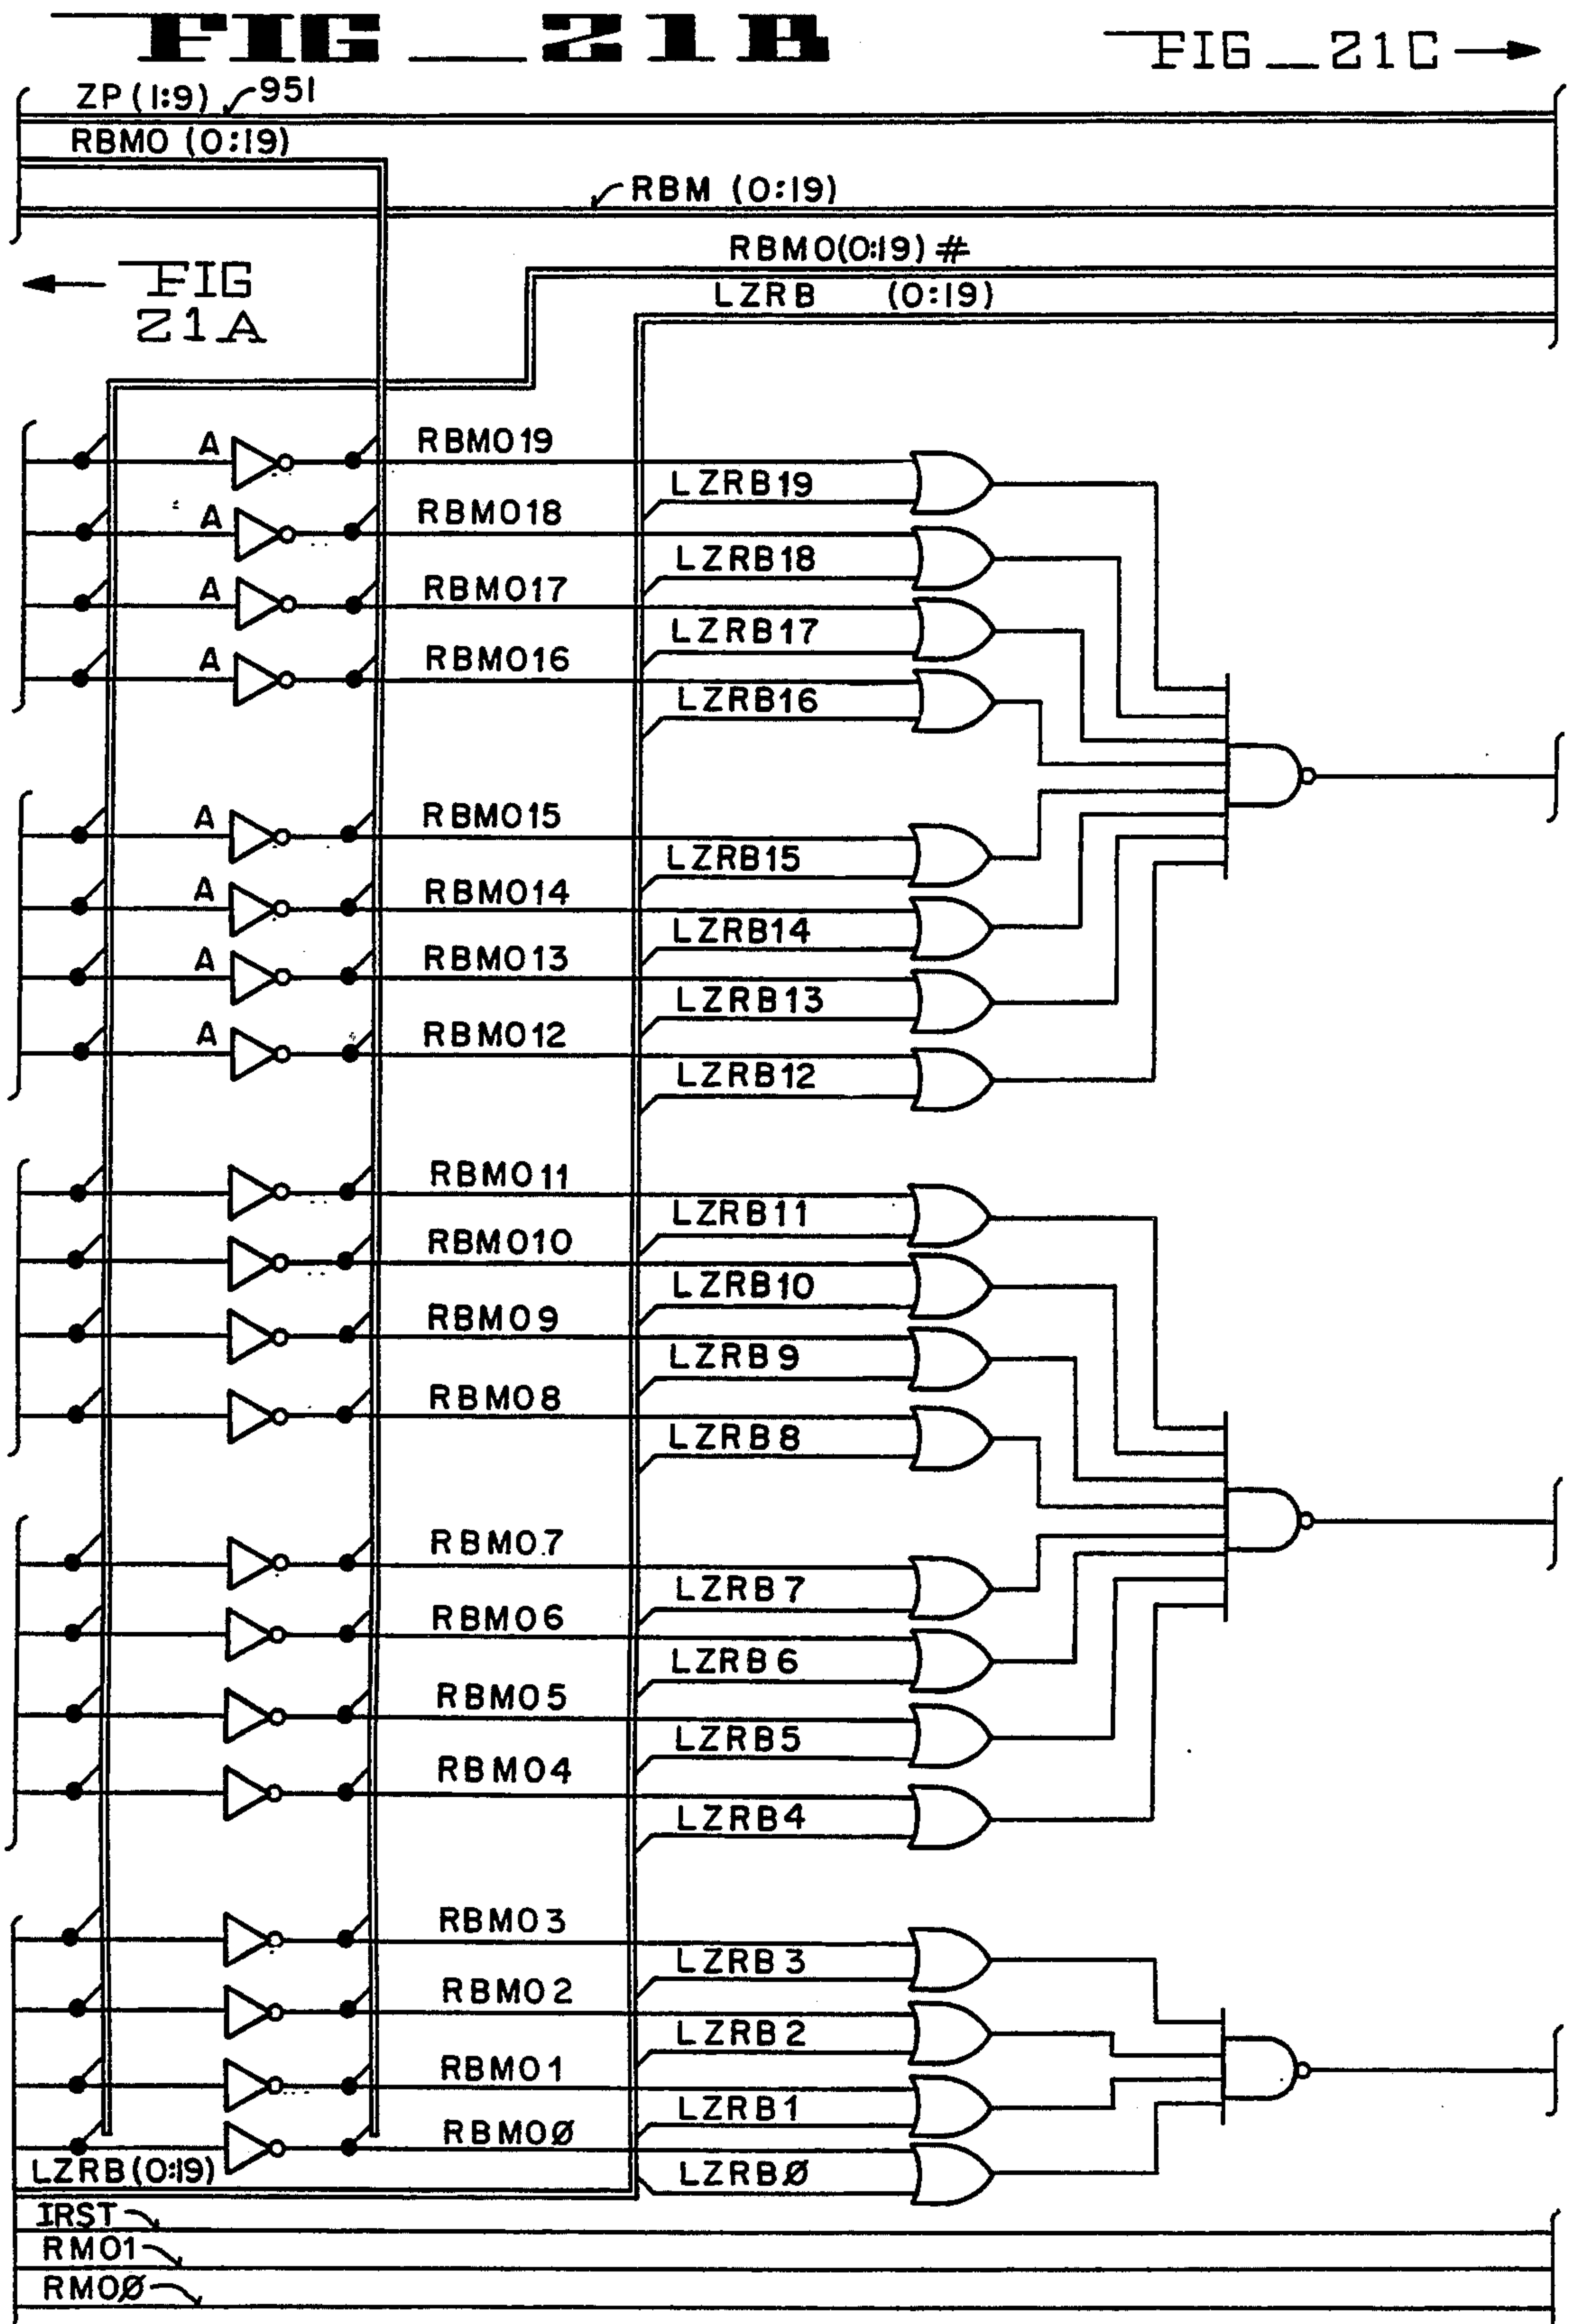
FIG _ 21B

FIG _ 21C →

ZP (1:9) 951

RBMO (0:19)

RBM (0:19)

RBMO(0:19) #

LZRB (0:19)

← FIG 21A

A
RBMO19
LZRB19
A
RBMO18
LZRB18
A
RBMO17
LZRB17
A
RBMO16
LZRB16

A
RBMO15
LZRB15
A
RBMO14
LZRB14
A
RBMO13
LZRB13
A
RBMO12
LZRB12

RBMO11
LZRB11
RBMO10
LZRB10
RBMO9
LZRB9
RBMO8
LZRB8

RBMO7
LZRB7
RBMO6
LZRB6
RBMO5
LZRB5
RBMO4
LZRB4

RBMO3
LZRB3
RBMO2
LZRB2
RBMO1
LZRB1
RBMOØ
LZRBØ

LZRB(0:19)

IRST
RMO1
RMOØ